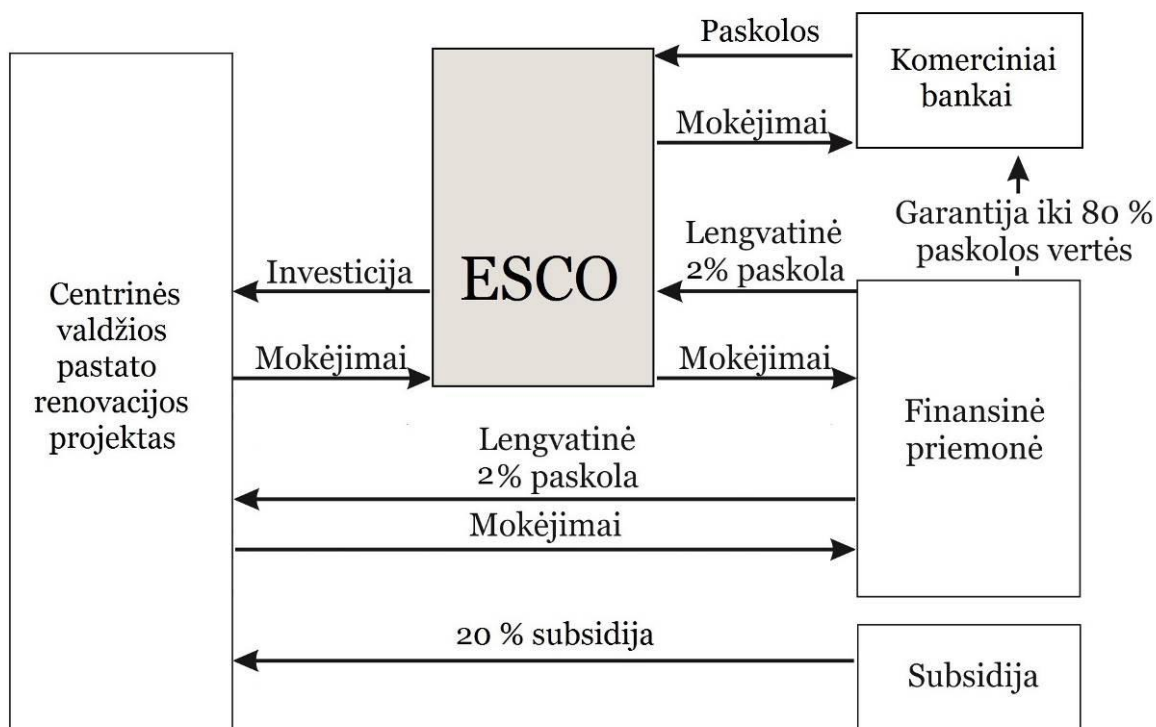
Paskolos

Komerciniai bankai

Mokėjimai

Garantija iki 80 % paskolos vertės

Lengvatinė 2% paskola

Centrinės valdžios pastato renovacijos projektas

Investicija

ESCO

Mokėjimai

Mokėjimai

Finansinė priemonė

Lengvatinė 2% paskola

Mokėjimai

20 % subsidija

Subsidija